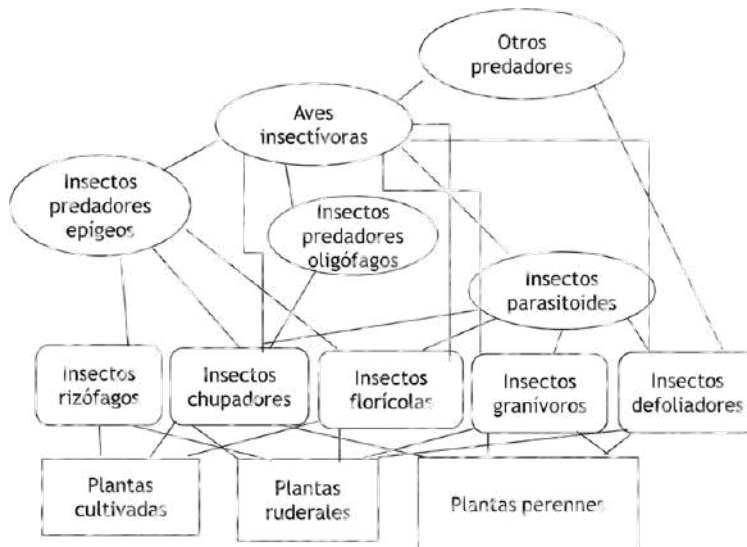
Otros predadores

Aves insectívoras

Insectos predadores epigeos

Insectos predadores oligófagos

Insectos parasitoides

Insectos rizófagos

Insectos chupadores

Insectos florícolas

Insectos granívoros

Insectos defoliadores

Plantas cultivadas

Plantas ruderales

Plantas perennes